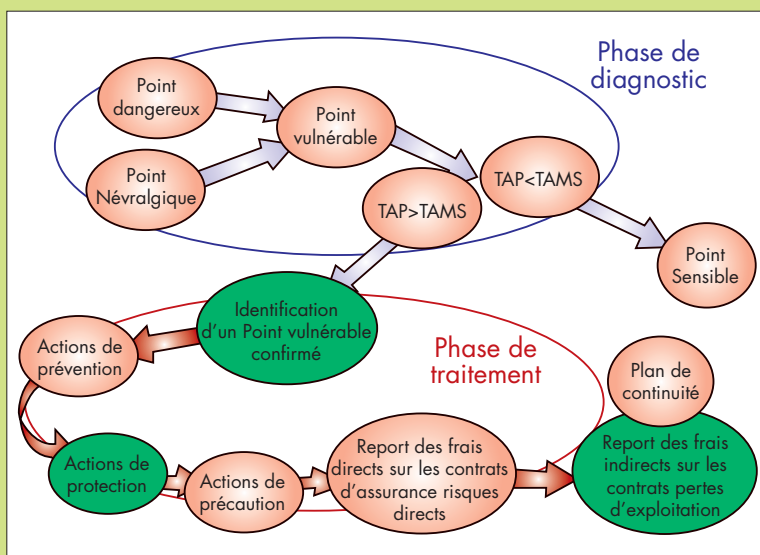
Phase de diagnostic

Point dangereux

Point vulnérable

Point Névralgique

TAP<TAMS

TAP>TAMS

Point Sensible

Identification d'un Point vulnérable confirmé

Actions de prévention

Phase de traitement

Plan de continuité

Actions de protection

Actions de précaution

Report des frais directs sur les contrats d'assurance risques directs

Report des frais indirects sur les contrats pertes d'exploitation